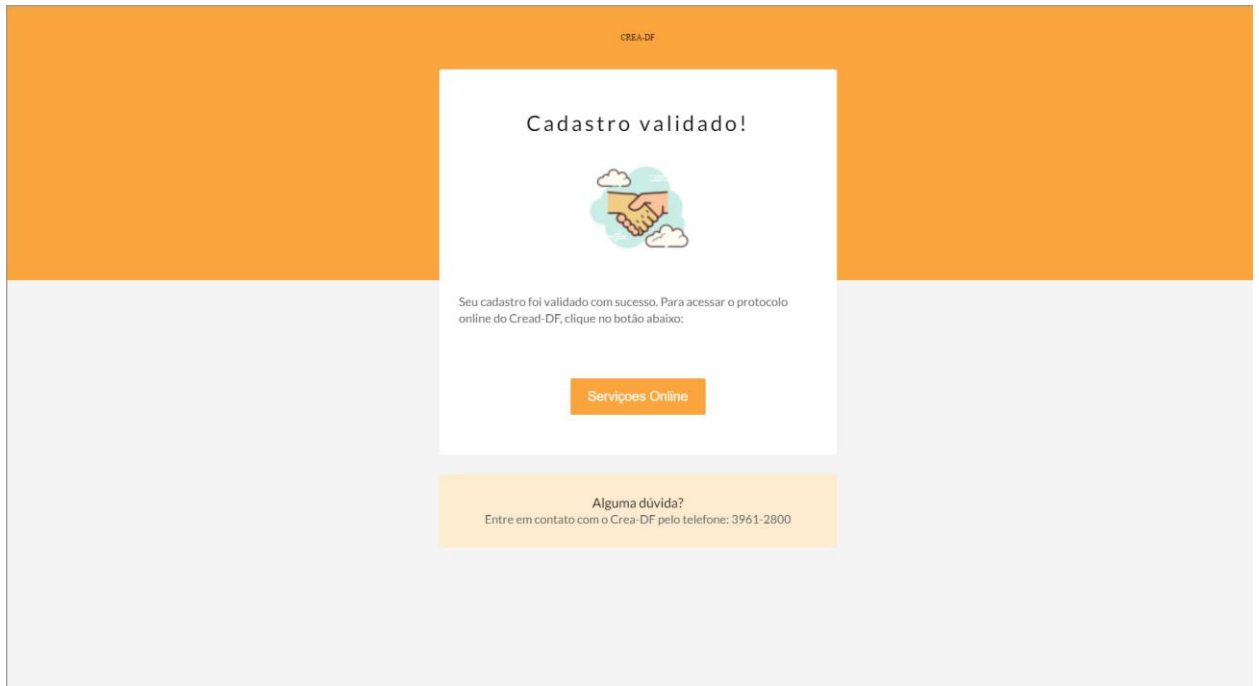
CREA-DF

Cadastro validado!

Seu cadastro foi validado com sucesso. Para acessar o protocolo online do Cread-DF, clique no botão abaixo:

Serviçoes Online

Alguma dúvida?
Entre em contato com o Crea-DF pelo telefone: 3961-2800